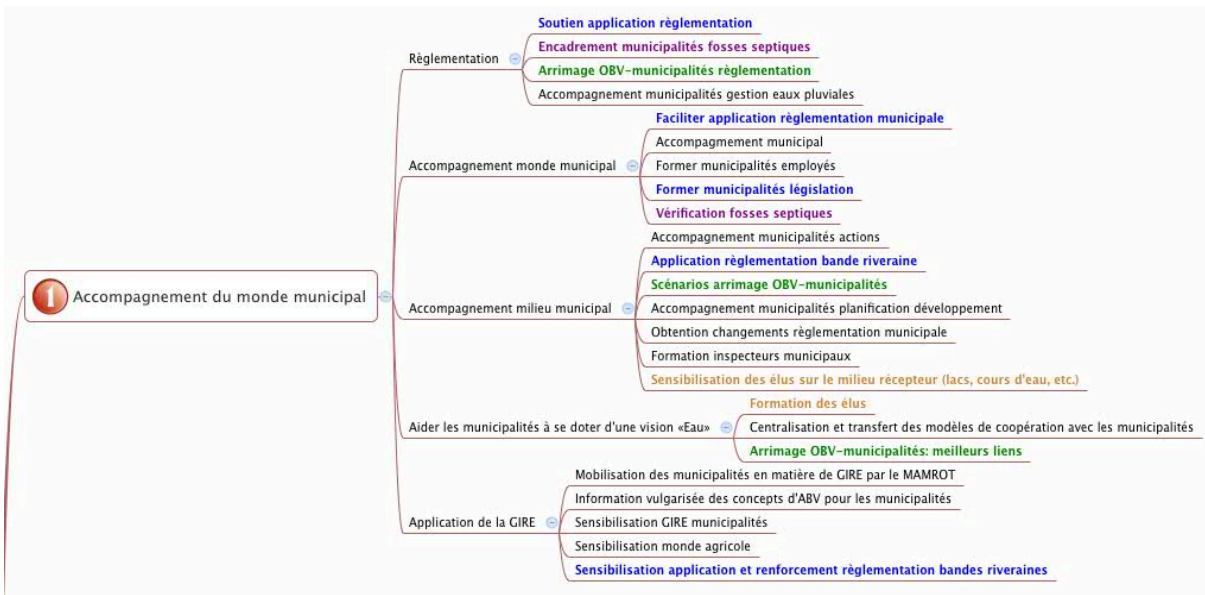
1 Accompagnement du monde municipal

Règlementation
Soutien application règlementation
Encadrement municipalités fosses septiques
Arrimage OBV-municipalités règlementation
Accompagnement municipalités gestion eaux pluviales

Accompagnement monde municipal
Faciliter application règlementation municipale
Accompagnement municipal
Former municipalités employés
Former municipalités législation
Vérification fosses septiques

Accompagnement milieu municipal
Accompagnement municipalités actions
Application règlementation bande riveraine
Scénarios arrimage OBV-municipalités
Accompagnement municipalités planification développement
Obtention changements règlementation municipale
Formation inspecteurs municipaux
Sensibilisation des élus sur le milieu récepteur (lacs, cours d'eau, etc.)

Aider les municipalités à se doter d'une vision «Eau»
Formation des élus
Centralisation et transfert des modèles de coopération avec les municipalités
Arrimage OBV-municipalités: meilleurs liens

Application de la GIRE
Mobilisation des municipalités en matière de GIRE par le MAMROT
Information vulgarisée des concepts d'ABV pour les municipalités
Sensibilisation GIRE municipalités
Sensibilisation monde agricole
Sensibilisation application et renforcement règlementation bandes riveraines